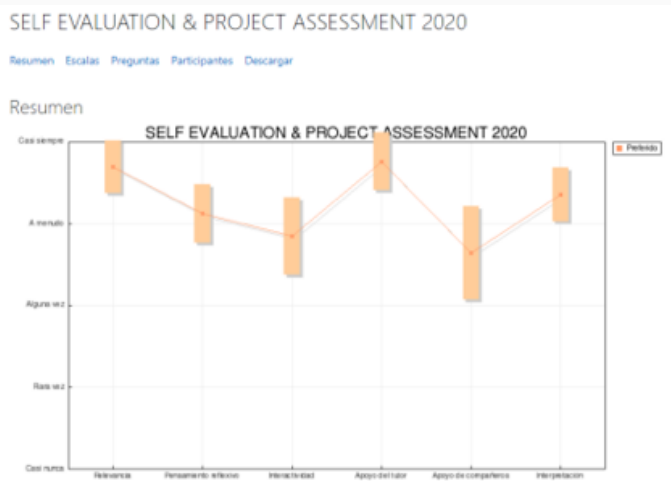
SELF EVALUATION & PROJECT ASSESSMENT 2020

Resumen Escalas Preguntas Participantes Descargar

Resumen

SELF EVALUATION & PROJECT ASSESSMENT 2020

Preferido

Casi siempre

A menudo

Alguna vez

Rara vez

Casi nunca

Relevancia

Pensamiento reflexivo

Interactividad

Apoyo del tutor

Apoyo de compañeros

Interpretación